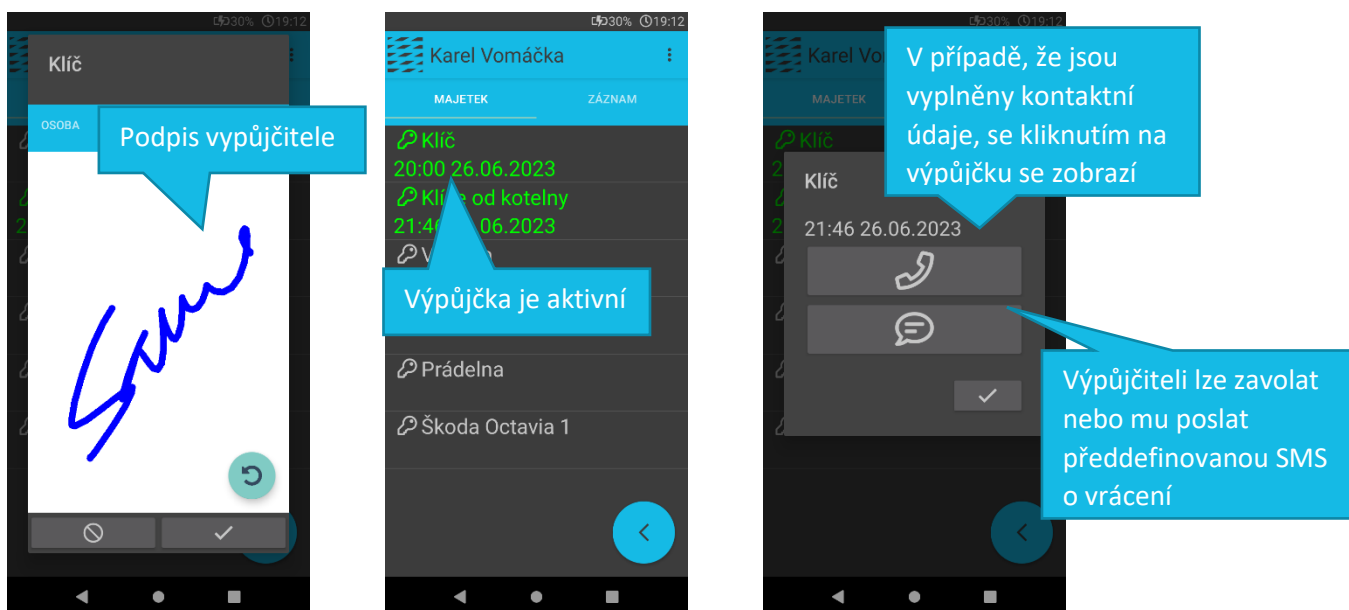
30% 19:12

Klíč

OSOBA

Podpis vypůjčitele

30% 19:12

Karel Vomáčka

MAJETEK

ZÁZNAM

Klíč
20:00 26.06.2023

Klíče od kotelny
21:46 26.06.2023

Výpůjčka je aktivní

Prádelna

Škoda Octavia 1

30% 19:12

Karel Vo

MAJETEK

Klíč

V případě, že jsou vyplněny kontaktní údaje, se kliknutím na výpůjčku se zobrazí

Klíč

21:46 26.06.2023

Výpůjčiteli lze zavolat nebo mu poslat předdefinovanou SMS o vrácení